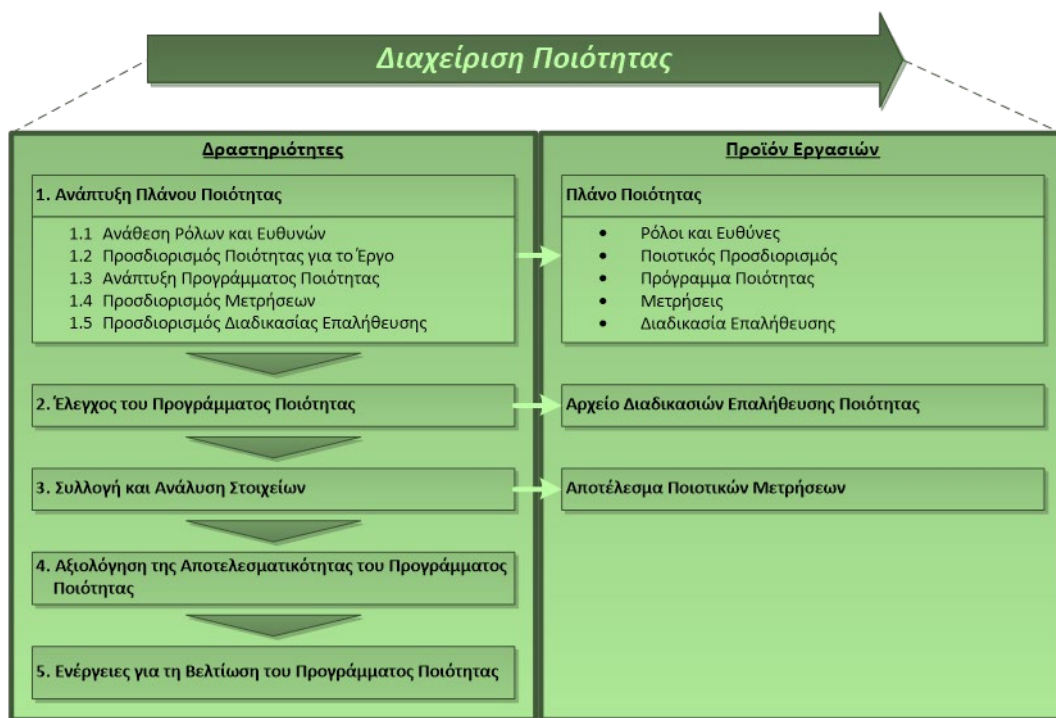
Διαχείριση Ποιότητας

Δραστηριότητες

1. Ανάπτυξη Πλάνου Ποιότητας

1.1 Ανάθεση Ρόλων και Ευθυνών
1.2 Προσδιορισμός Ποιότητας για το Έργο
1.3 Ανάπτυξη Προγράμματος Ποιότητας
1.4 Προσδιορισμός Μετρήσεων
1.5 Προσδιορισμός Διαδικασίας Επαλήθευσης

2. Έλεγχος του Προγράμματος Ποιότητας

3. Συλλογή και Ανάλυση Στοιχείων

4. Αξιολόγηση της Αποτελεσματικότητας του Προγράμματος Ποιότητας

5. Ενέργειες για τη Βελτίωση του Προγράμματος Ποιότητας

Προϊόν Εργασιών

Πλάνο Ποιότητας

• Ρόλοι και Ευθύνες
• Ποιοτικός Προσδιορισμός
• Πρόγραμμα Ποιότητας
• Μετρήσεις
• Διαδικασία Επαλήθευσης

Αρχείο Διαδικασιών Επαλήθευσης Ποιότητας

Αποτέλεσμα Ποιοτικών Μετρήσεων